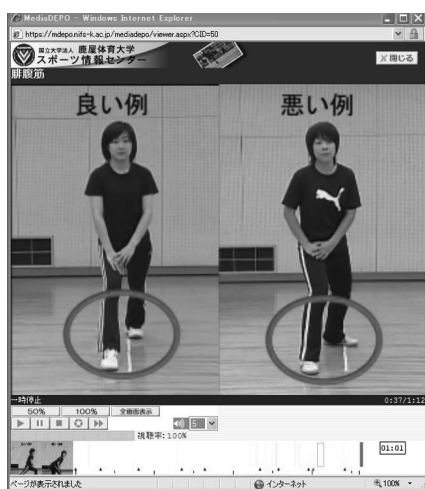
MediaDEPO - Windows Internet Explorer

https://mdepo.nifs-k.ac.jp/mediadepo/viewer.aspx?CID=50

国立大学法人 鹿屋体育大学
スポーツ情報センター

閉じる

腓腹筋

良い例

悪い例

一時停止

0:37/1:12

50%

100%

全画面表示

5

視聴率: 100%

01:01

ページが表示されました

インターネット

100%